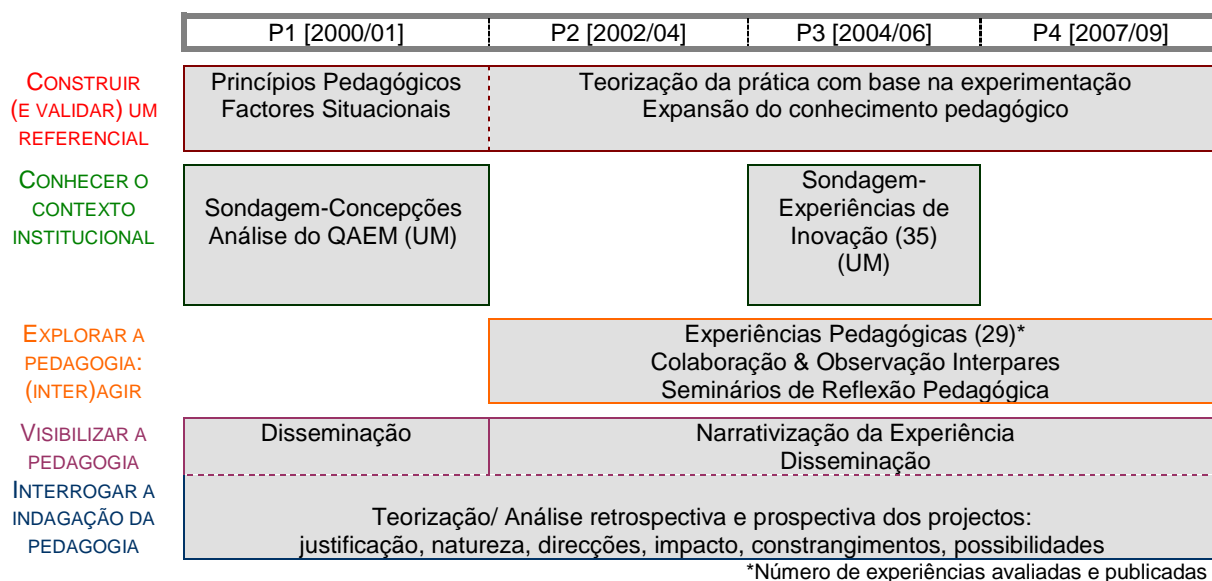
| P1 [2000/01] | P2 [2002/04] | P3 [2004/06] | P4 [2007/09] |
|---|---|---|---|

CONSTRUIR (E VALIDAR) UM REFERENCIAL

Princípios Pedagógicos
Factores Situacionais

Teorização da prática com base na experimentação
Expansão do conhecimento pedagógico

CONHECER O CONTEXTO INSTITUCIONAL

Sondagem-Concepções
Análise do QAEM (UM)

Sondagem-Experiências de Inovação (35) (UM)

EXPLORAR A PEDAGOGIA: (INTER)AGIR

Experiências Pedagógicas (29)*
Colaboração & Observação Interpares
Seminários de Reflexão Pedagógica

VISIBILIZAR A PEDAGOGIA

Disseminação

Narrativização da Experiência
Disseminação

INTERROGAR A INDAGAÇÃO DA PEDAGOGIA

Teorização/ Análise retrospectiva e prospectiva dos projectos:
justificação, natureza, direcções, impacto, constrangimentos, possibilidades

*Número de experiências avaliadas e publicadas